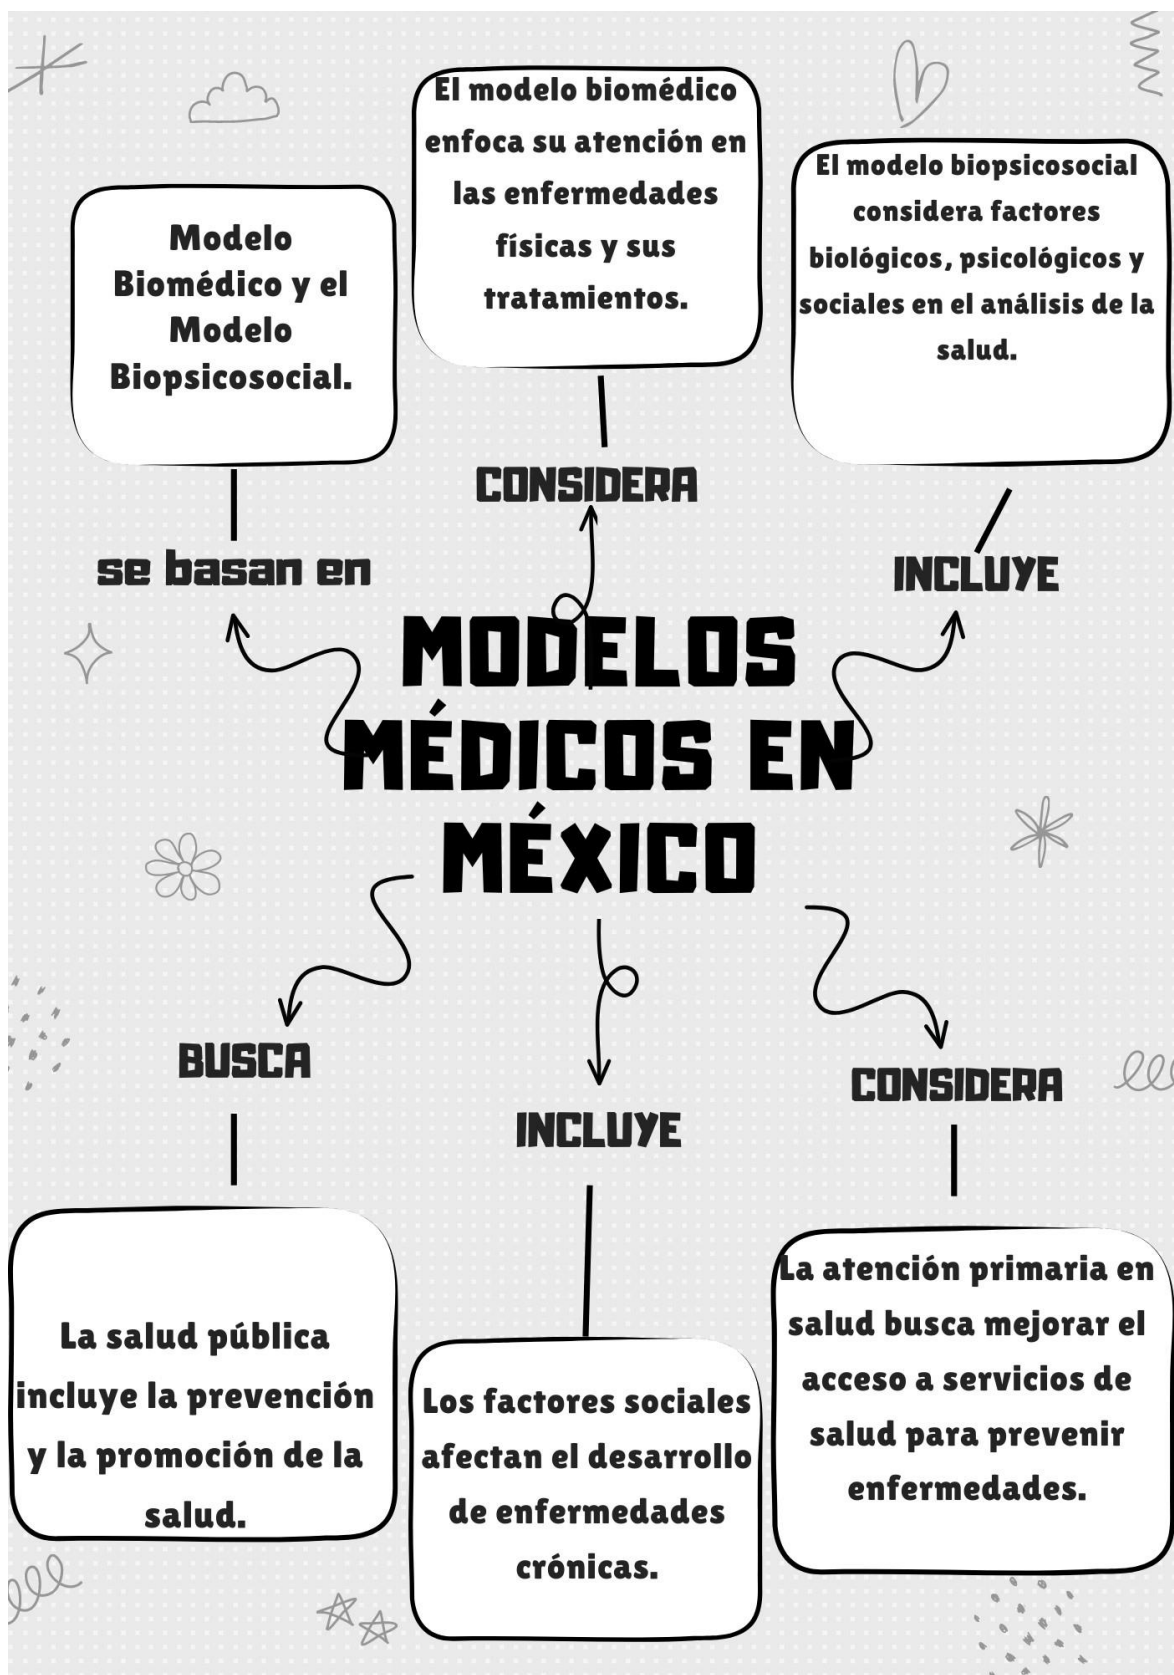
MODELOS MÉDICOS EN MÉXICO

se basan en

Modelo Biomédico y el Modelo Biopsicosocial.

CONSIDERA

El modelo biomédico enfoca su atención en las enfermedades físicas y sus tratamientos.

INCLUYE

El modelo biopsicosocial considera factores biológicos, psicológicos y sociales en el análisis de la salud.

BUSCA

La salud pública incluye la prevención y la promoción de la salud.

INCLUYE

Los factores sociales afectan el desarrollo de enfermedades crónicas.

CONSIDERA

La atención primaria en salud busca mejorar el acceso a servicios de salud para prevenir enfermedades.